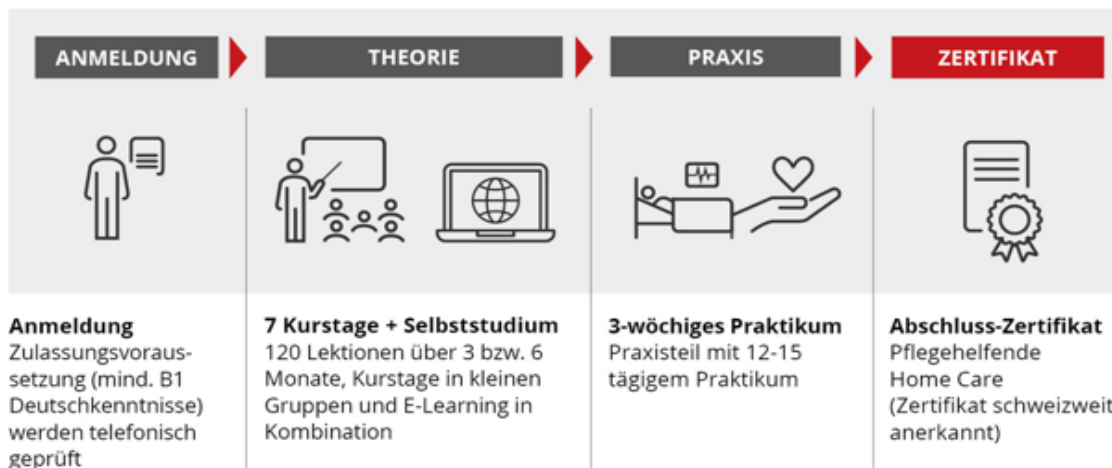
ANMELDUNG

THEORIE

PRAXIS

ZERTIFIKAT

Anmeldung
Zulassungsvoraussetzung (mind. B1 Deutschkenntnisse) werden telefonisch geprüft

7 Kurstage + Selbststudium
120 Lektionen über 3 bzw. 6 Monate, Kurstage in kleinen Gruppen und E-Learning in Kombination

3-wöchiges Praktikum
Praxisteil mit 12-15 tägigem Praktikum

Abschluss-Zertifikat
Pflegehelfende
Home Care
(Zertifikat schweizweit anerkannt)